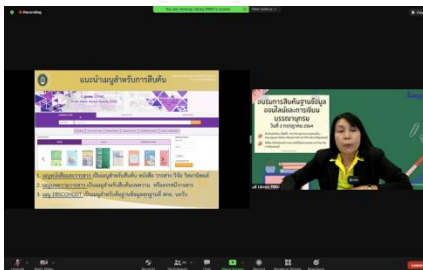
Recording

You are viewing Library PBRU's screen

แนะนำเมนูสำหรับการสืบค้น

1. เมนูหนังสือและวารสาร เป็นเมนูสำหรับสืบค้น หนังสือ วารสาร วิจัย วิทยานิพนธ์
2. เมนูบทความวารสาร เป็นเมนูสำหรับสืบค้นบทความ หรือบทความวิชาการ
3. เมนู EBSCOHOST เป็นเมนูสำหรับสืบค้นฐานข้อมูลทุกฐานที่ สพฐ. บอกรับ

อบรมการสืบค้นฐานข้อมูลออนไลน์และการเขียนบรรณานุกรม

Library PBRU

Unmute
Start Video
Security
Participants
Chat
Share Screen
Record
Breakout Rooms
Reactions
Leave